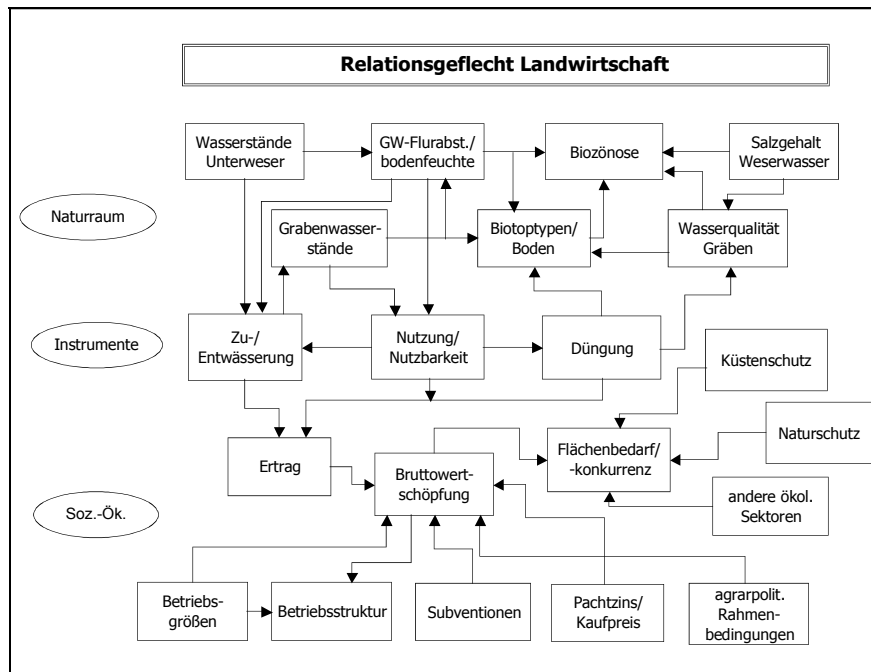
Relationsgeflecht Landwirtschaft

Wasserstände Unterweser

GW-Flurabst./ bodenfeuchte

Biozönose

Salzgehalt Weserwasser

Naturraum

Grabenwasserstände

Biotoptypen/ Boden

Wasserqualität Gräben

Instrumente

Zu-/ Entwässerung

Nutzung/ Nutzbarkeit

Düngung

Küstenschutz

Ertrag

Bruttowertschöpfung

Flächenbedarf/ -konkurrenz

Naturschutz

Soz.-Ök.

andere ökol. Sektoren

Betriebsgrößen

Betriebsstruktur

Subventionen

Pachtzins/ Kaufpreis

agrarpolit. Rahmenbedingungen